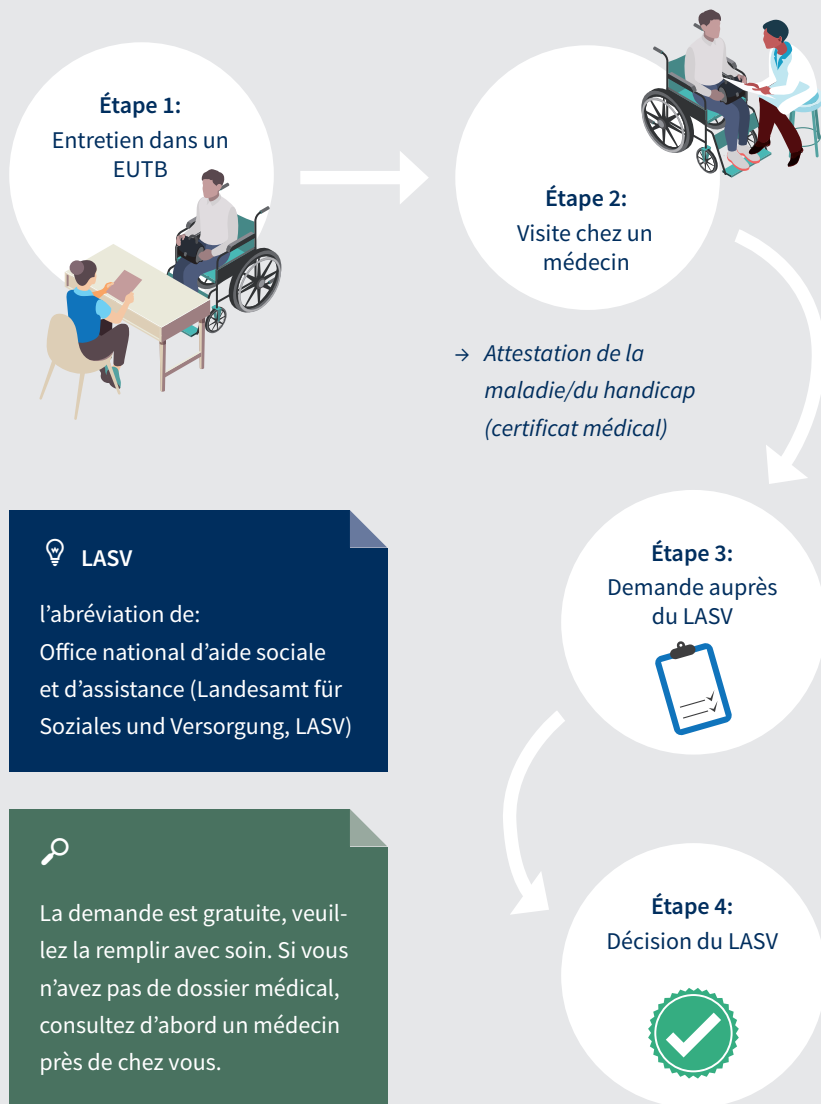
**Étape 1:**
Entretien dans un EUTB

**Étape 2:**
Visite chez un médecin

→ *Attestation de la maladie/du handicap (certificat médical)*

**LASV**

l’abréviation de:
Office national d’aide sociale et d’assistance (Landesamt für Soziales und Versorgung, LASV)

**Étape 3:**
Demande auprès du LASV

La demande est gratuite, veuillez la remplir avec soin. Si vous n’avez pas de dossier médical, consultez d’abord un médecin près de chez vous.

**Étape 4:**
Décision du LASV